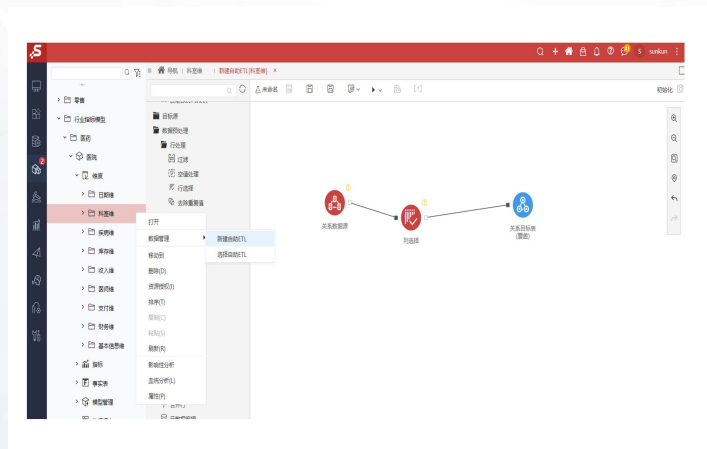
sunkun

导航 | 科室表 | 新建自助ETL[科室表] ×

未命名

初始化

零售

行业指标模型

医药

医院

维度

日期维

科室维

疾病维

库存维

收入维

医师维

支付维

财务维

基本信息维

指标

事实表

模型管理

目标源

数据预处理

行处理

过滤

空值处理

行选择

去除重复值

打开

数据管理

新建自助ETL

选择自助ETL

移动(I)

删除(D)

资源授权(I)

排序(T)

复制(C)

粘贴(S)

刷新(R)

影响性分析

血统分析(L)

属性(P)

关系数据源

列选择

关系目标表（覆盖）